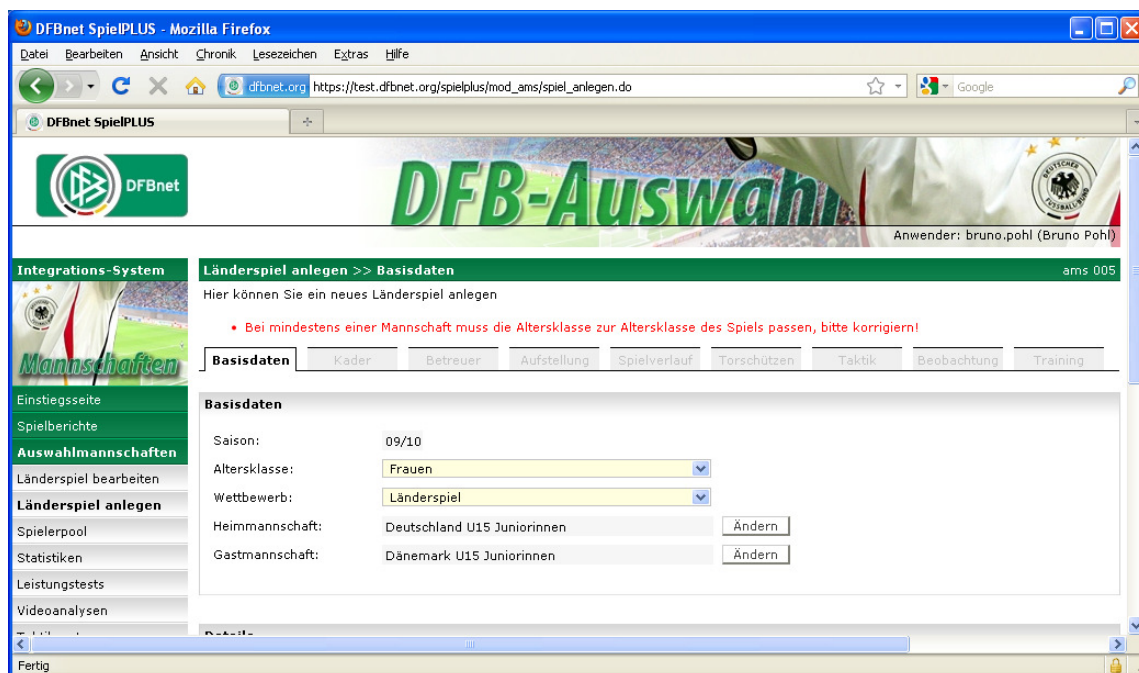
DFBnet SpielPLUS - Mozilla Firefox

Datei Bearbeiten Ansicht Chronik Lesezeichen Extras Hilfe

dfbnet.org https://test.dfbnet.org/spielplus/mod_ams/spiel_anlegen.do

Google

DFBnet SpielPLUS

DFBnet

DFB-Auswahl

Anwender: bruno.pohl (Bruno Pohl)

Integrations-System

Mannschaften

Einstiegsseite
Spielberichte
Auswahlmannschaften
Länderspiel bearbeiten
Länderspiel anlegen
Spielerpool
Statistiken
Leistungstests
Videoanalysen
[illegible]

Länderspiel anlegen >> Basisdaten

ams 005

Hier können Sie ein neues Länderspiel anlegen

• Bei mindestens einer Mannschaft muss die Altersklasse zur Altersklasse des Spiels passen, bitte korrigieren!

Basisdaten | Kader | Betreuer | Aufstellung | Spielverlauf | Torschützen | Taktik | Beobachtung | Training

Basisdaten

Saison: 09/10
Altersklasse: Frauen
Wettbewerb: Länderspiel
Heimmannschaft: Deutschland U15 Juniorinnen Ändern
Gastmannschaft: Dänemark U15 Juniorinnen Ändern

Details

Fertig